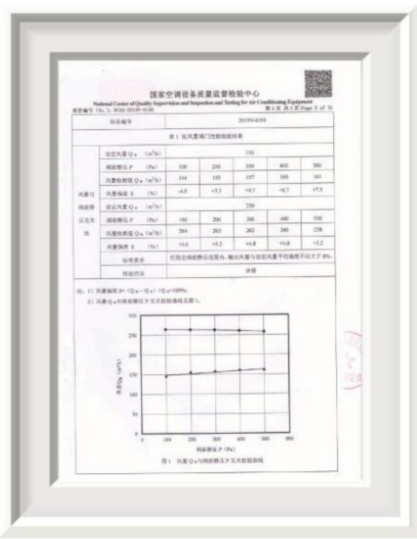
国家空调设备质量监督检验中心

National Center of Quality Supervision and Inspection and Testing for Air Conditioning Equipment

报告编号 (No.): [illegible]

第 2 页 共 2 页 (Page 2 of 2)

| 检验编号 | | 2019N-0195 | | | | |
|---|---|---|---|---|---|---|
| 表 1 定风量阀门性能检验结果 | | | | | | |
| 风量与阀前静压关系 | 设定风量 Q (m³/h) | 150 | | | | |
| | 阀前静压 P (Pa) | 100 | 200 | 300 | 400 | 500 |
| | 风量检测值 Q (m³/h) | 144 | 155 | 157 | 160 | 161 |
| | 风量偏差 Δ (%) | -4.0 | +3.3 | +4.7 | +6.7 | +7.3 |
| | 设定风量 Q (m³/h) | 250 | | | | |
| | 阀前静压 P (Pa) | 100 | 200 | 300 | 400 | 500 |
| | 风量检测值 Q (m³/h) | 264 | 263 | 262 | 260 | 258 |
| | 风量偏差 Δ (%) | +5.6 | +5.2 | +4.8 | +4.0 | +3.2 |
| | 标准要求 | 在阀前阀后静压差范围内，输出风量与设定风量不偏差不超过 8%。 | | | | |
| | 检验结论 | 合格 | | | | |

注：1) 风量偏差 Δ=(Q检-Q设)/Q设×100%。
2) 风量Q与阀前静压P关系曲线见图1。

风量Q (m³/h)
350
300
250
200
150
100
50
0
0 100 200 300 400 500 600
阀前静压 P (Pa)

图1 风量Q与阀前静压P关系曲线图